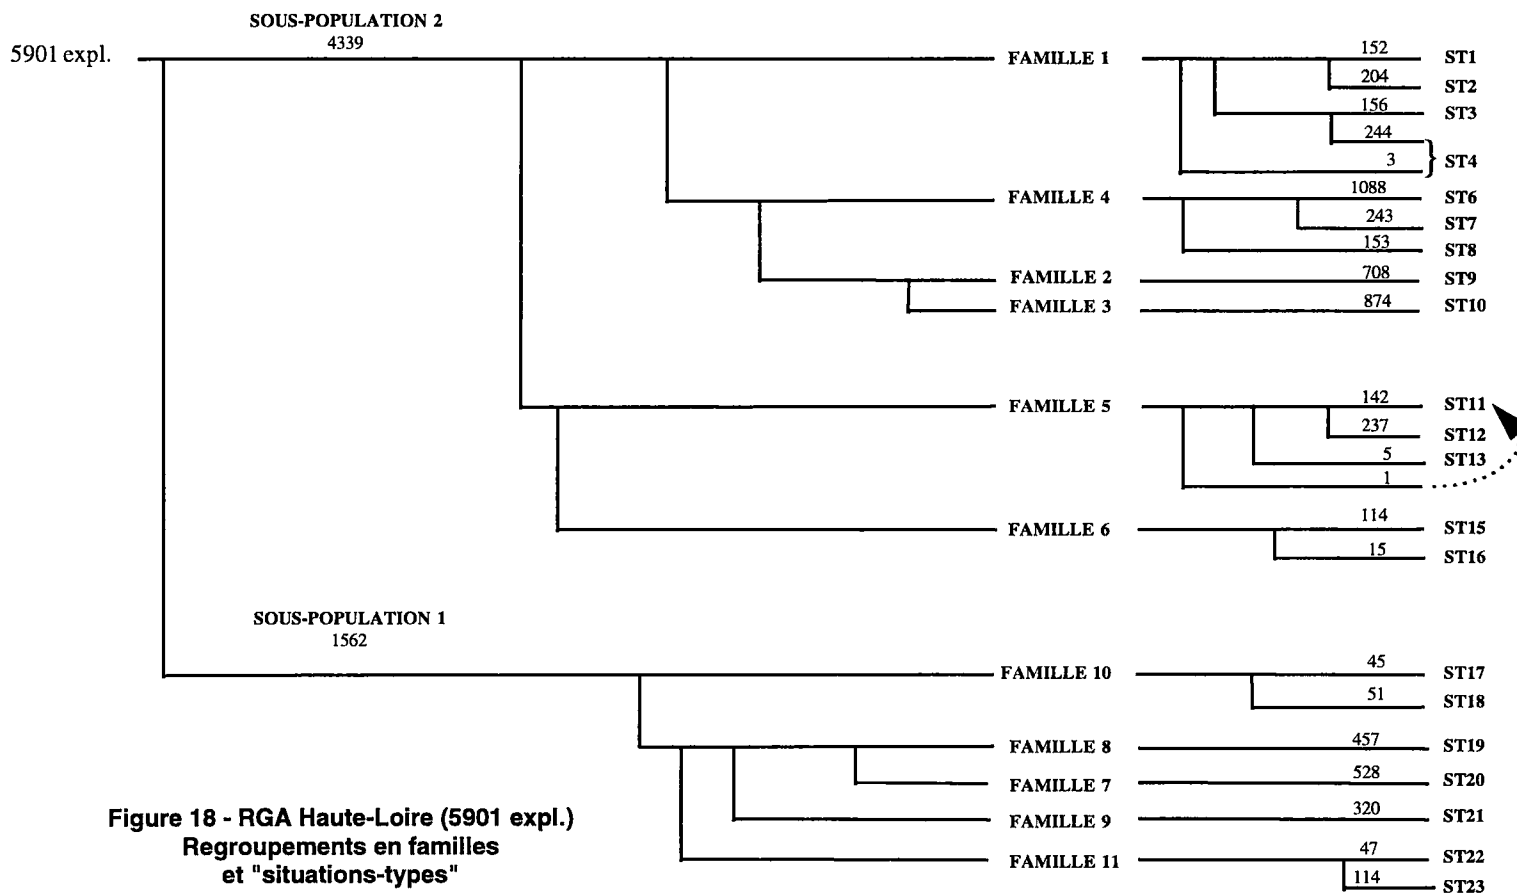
SOUS-POPULATION 2
4339

5901 expl.

FAMILLE 1
152 ST1
204 ST2
156 ST3
244
3
ST4

FAMILLE 4
1088 ST6
243 ST7
153 ST8

FAMILLE 2
708 ST9

FAMILLE 3
874 ST10

FAMILLE 5
142 ST11
237 ST12
5 ST13
1

FAMILLE 6
114 ST15
15 ST16

SOUS-POPULATION 1
1562

FAMILLE 10
45 ST17
51 ST18

FAMILLE 8
457 ST19

FAMILLE 7
528 ST20

FAMILLE 9
320 ST21

FAMILLE 11
47 ST22
114 ST23

Figure 18 - RGA Haute-Loire (5901 expl.)
Regroupements en familles
et "situations-types"